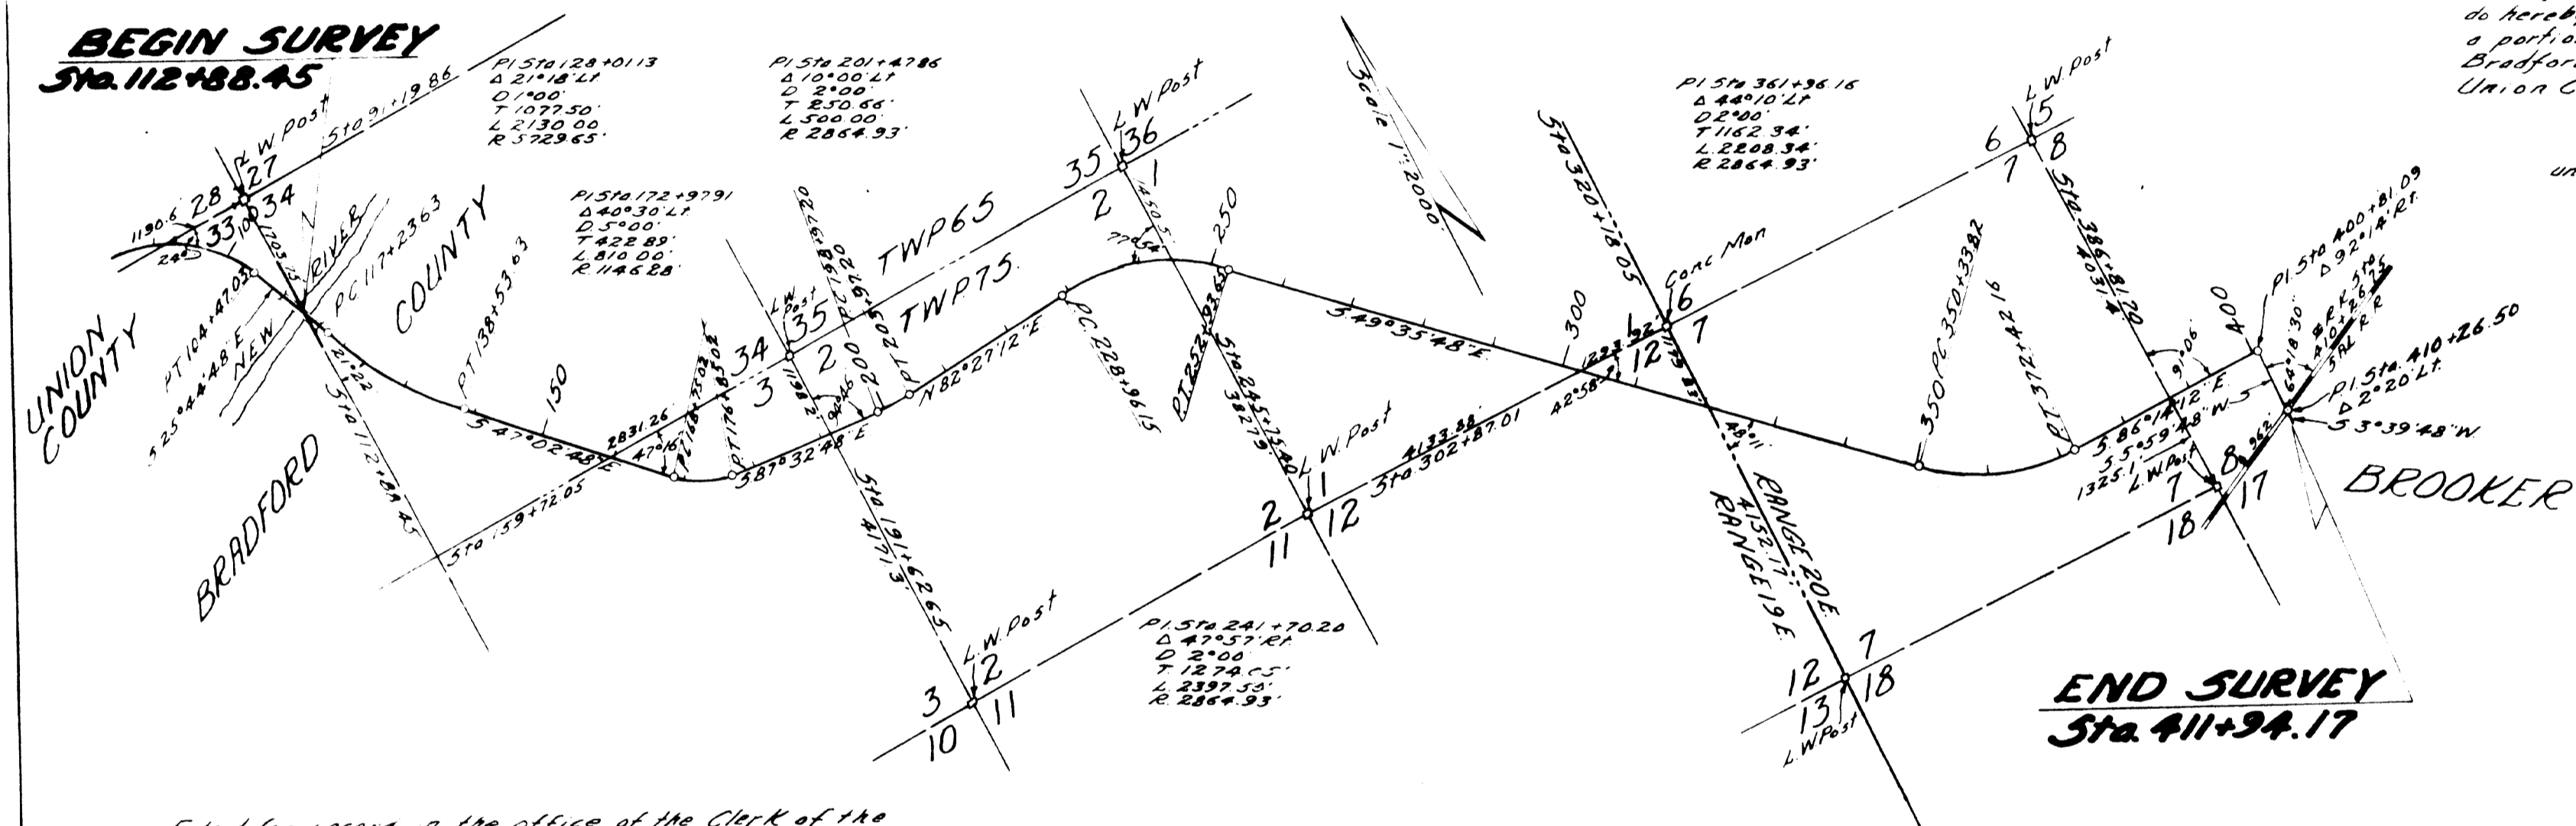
BEGIN SURVEY
Sta. 112+88.45

do hereb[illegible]
a portio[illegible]
Bradfor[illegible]
Union C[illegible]

un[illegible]

P.I. Sta. 128+01.13
Δ 21°18' Lt.
D 1°00'
T 1077.50'
L 2130.00
R 5729.65'

P.I. Sta. 201+47.86
Δ 10°00' Lt.
D 2°00'
T 250.66'
L 500.00'
R 2864.93'

P.I. Sta. 172+97.91
Δ 40°30' Lt.
D 5°00'
T 422.89'
L 810.00'
R 1146.28'

P.I. Sta. 361+96.16
Δ 44°10' Lt.
D 2°00'
T 1162.34'
L 2208.34'
R 2864.93'

P.I. Sta. 241+70.20
Δ 47°57' Rt.
D 2°00'
T 1274.05'
L 2397.55'
R 2864.93'

L.W. Post
Sta. 91+19.86
28
27
33
34
1190.6
24
1203
NEW RIVER
PC 117+23.63
PT 104+47.05
S 25°44'48" E
UNION COUNTY
BRADFORD COUNTY
Sta. 112+88.45
21°22
PT 138+53.63
150
S 47°02'48" E
2831.26
47°16
Sta. 159+72.05
PC 168+85.02
PT 176+88
34
35
3
2
L.W. Post
PC 198+97.20
PT 203+97.20
200
S 87°32'48" E
Sta. 191+62.65
4171.3
TWP 6 S
TWP 7 S
N 82°27'12" E
PC 228+96.15
35
36
2
1
L.W. Post
1450.5
77°54
250
PT 252+93.65
Sta. 245+75.40
3827.9
S 49°35'48" E
Scale 1" = 2000'
L.W. Post
1
12
2
11
4133.38
Sta. 302+87.01
42°58
300
1233.62
Sta. 320+18.05
Conc. Mon.
6
7
12
RANGE 20 E
RANGE 19 E
4152.17
48°11
350 PC 350+33.82
PT 372+42.16
6
5
7
8
L.W. Post
Sta. 385+81.20
9°06
400
S 86°14'12" E
S 5°59'48" W
1325.1
L.W. Post
7
8
18
17
P.I. Sta. 400+81.09
Δ 92°14' Rt.
64°18'30"
R.R. Sta. 410+26.75
S.A.L. R.R.
P.I. Sta. 410+26.50
Δ 2°20' Lt.
S 3°39'48" W
BROOKER
L.W. Post
3
2
10
11
12
7
13
18
L.W. Post

END SURVEY
Sta. 411+94.17

F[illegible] for record in the office of the Clerk of the